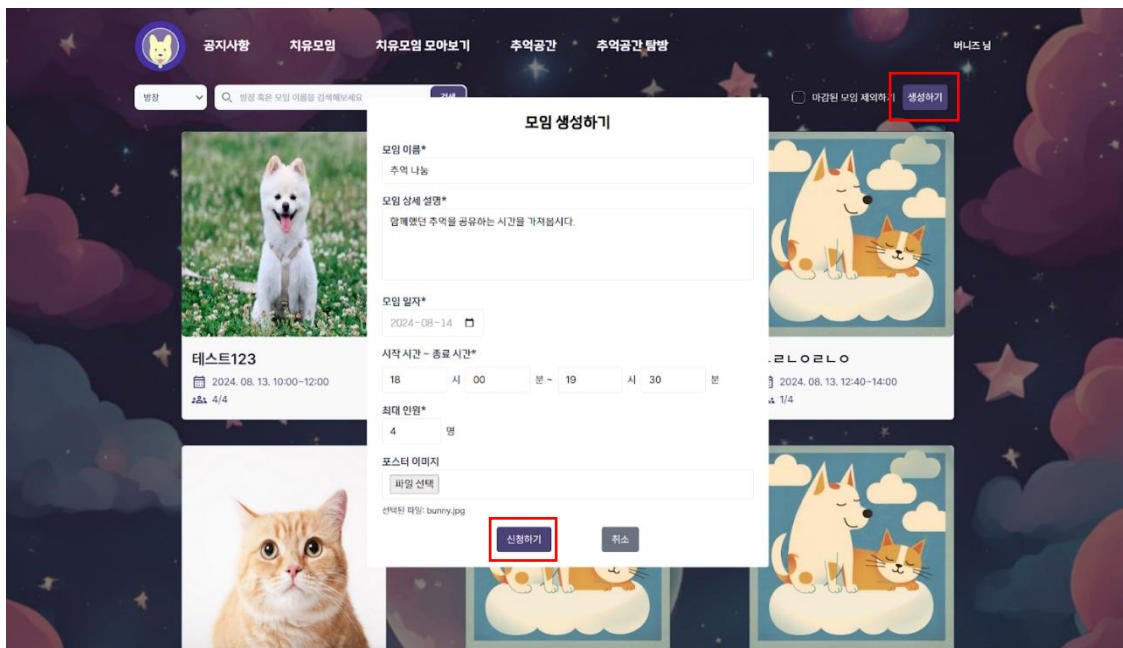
공지사항 치유모임 치유모임 모아보기 추억공간 추억공간 탐방 버니즈 님

방장 방장 혹은 모임 이름을 검색해보세요 검색

마감된 모임 제외하기 생성하기

모임 생성하기

모임 이름*

추억 나눔

모임 상세 설명*

함께했던 추억을 공유하는 시간을 가져봅시다.

모임 일자*

2024-08-14

시작 시간 ~ 종료 시간*

18 시 00 분 ~ 19 시 30 분

최대 인원*

4 명

포스터 이미지

파일 선택

선택된 파일: bunny.jpg

신청하기 취소

테스트123

2024. 08. 13. 10:00~12:00

4/4

ㄹㄴㅇㄹㄴㅇ

2024. 08. 13. 12:40~14:00

1/4